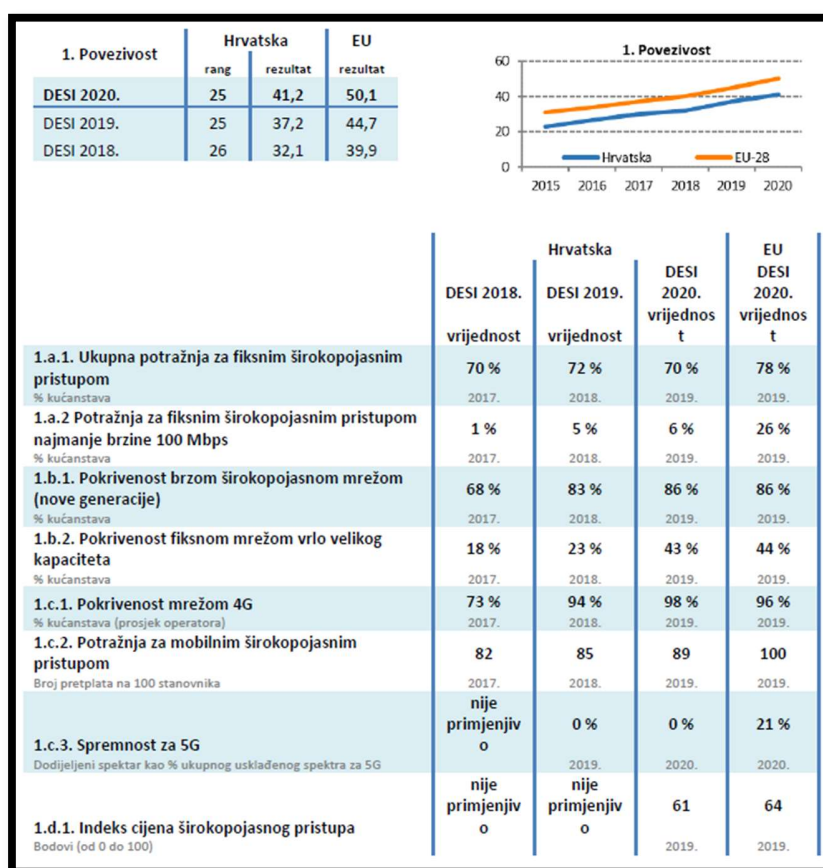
| 1. Povezivost | Hrvatska rang | Hrvatska rezultat | EU rezultat |
|---|---|---|---|
| DESI 2020. | 25 | 41,2 | 50,1 |
| DESI 2019. | 25 | 37,2 | 44,7 |
| DESI 2018. | 26 | 32,1 | 39,9 |

1. Povezivost

60
40
20
0

2015 2016 2017 2018 2019 2020

Hrvatska EU-28

| | Hrvatska DESI 2018. vrijednost | DESI 2019. vrijednost | DESI 2020. vrijednost | EU DESI 2020. vrijednost |
|---|---|---|---|---|
| 1.a.1. Ukupna potražnja za fiksnim širokopojasnim pristupom % kućanstava | 70 % 2017. | 72 % 2018. | 70 % 2019. | 78 % 2019. |
| 1.a.2 Potražnja za fiksnim širokopojasnim pristupom najmanje brzine 100 Mbps % kućanstava | 1 % 2017. | 5 % 2018. | 6 % 2019. | 26 % 2019. |
| 1.b.1. Pokrivenost brzom širokopojasnom mrežom (nove generacije) % kućanstava | 68 % 2017. | 83 % 2018. | 86 % 2019. | 86 % 2019. |
| 1.b.2. Pokrivenost fiksnom mrežom vrlo velikog kapaciteta % kućanstava | 18 % 2017. | 23 % 2018. | 43 % 2019. | 44 % 2019. |
| 1.c.1. Pokrivenost mrežom 4G % kućanstava (prosjek operatora) | 73 % 2017. | 94 % 2018. | 98 % 2019. | 96 % 2019. |
| 1.c.2. Potražnja za mobilnim širokopojasnim pristupom Broj pretplata na 100 stanovnika | 82 2017. | 85 2018. | 89 2019. | 100 2019. |
| 1.c.3. Spremnost za 5G Dodijeljeni spektar kao % ukupnog usklađenog spektra za 5G | nije primjenjivo | 0 % 2019. | 0 % 2020. | 21 % 2020. |
| 1.d.1. Indeks cijena širokopojasnog pristupa Bodovi (od 0 do 100) | nije primjenjivo | nije primjenjivo | 61 2019. | 64 2019. |